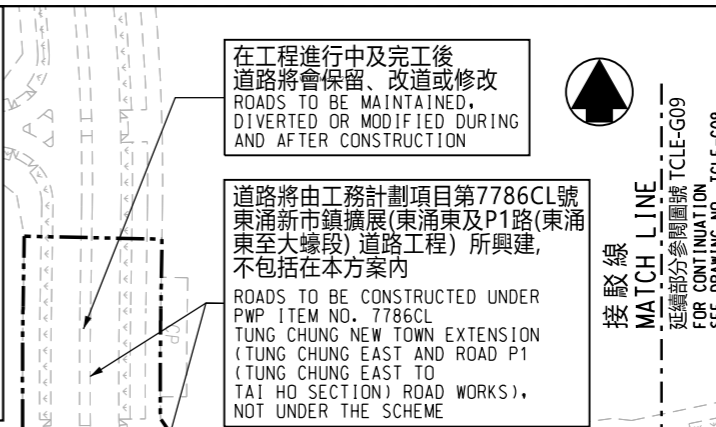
在工程進行中及完工後
道路將會保留、改道或修改
ROADS TO BE MAINTAINED, DIVERTED OR MODIFIED DURING AND AFTER CONSTRUCTION

道路將由工務計劃項目第7786CL號東涌新市鎮擴展(東涌東及P1路(東涌東至大蠔段) 道路工程) 所興建, 不包括在本方案內
ROADS TO BE CONSTRUCTED UNDER PWP ITEM NO. 7786CL TUNG CHUNG NEW TOWN EXTENSION (TUNG CHUNG EAST AND ROAD P1 (TUNG CHUNG EAST TO TAI HO SECTION) ROAD WORKS), NOT UNDER THE SCHEME

接駁線
MATCH LINE
延續部份參閱圖號 TCLE-G09
FOR CONTINUATION
SEE DRAWING NO. TCLE-G09